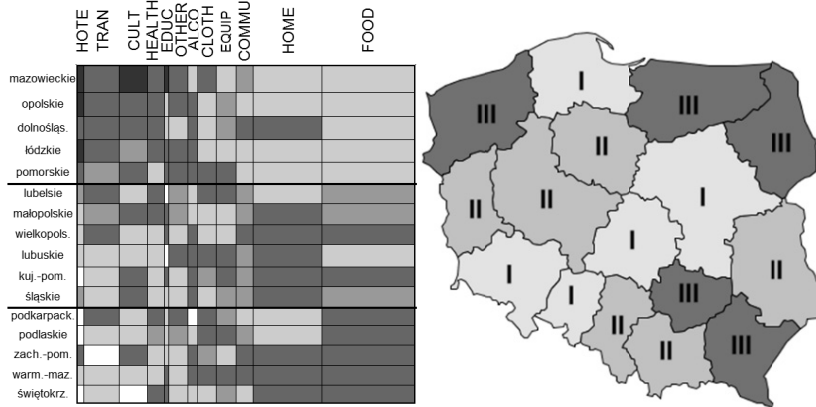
| | HOTE | TRAN | CULT | HEALTH | EDUC | OTHER | ALCO | CLOTH | EQUIP | COMMU | HOME | FOOD |
|---|---|---|---|---|---|---|---|---|---|---|---|---|
| mazowieckie | | | | | | | | | | | | |
| opolskie | | | | | | | | | | | | |
| dolnośląs. | | | | | | | | | | | | |
| łódzkie | | | | | | | | | | | | |
| pomorskie | | | | | | | | | | | | |
| lubelsie | | | | | | | | | | | | |
| małopolskie | | | | | | | | | | | | |
| wielkopols. | | | | | | | | | | | | |
| lubuskie | | | | | | | | | | | | |
| kuj.-pom. | | | | | | | | | | | | |
| śląskie | | | | | | | | | | | | |
| podkarpack. | | | | | | | | | | | | |
| podlaskie | | | | | | | | | | | | |
| zach.-pom. | | | | | | | | | | | | |
| warm.-maz. | | | | | | | | | | | | |
| świętokrz. | | | | | | | | | | | | |

I
III
III
II
III
II
II
I
I
II
I
I
III
II
II
III